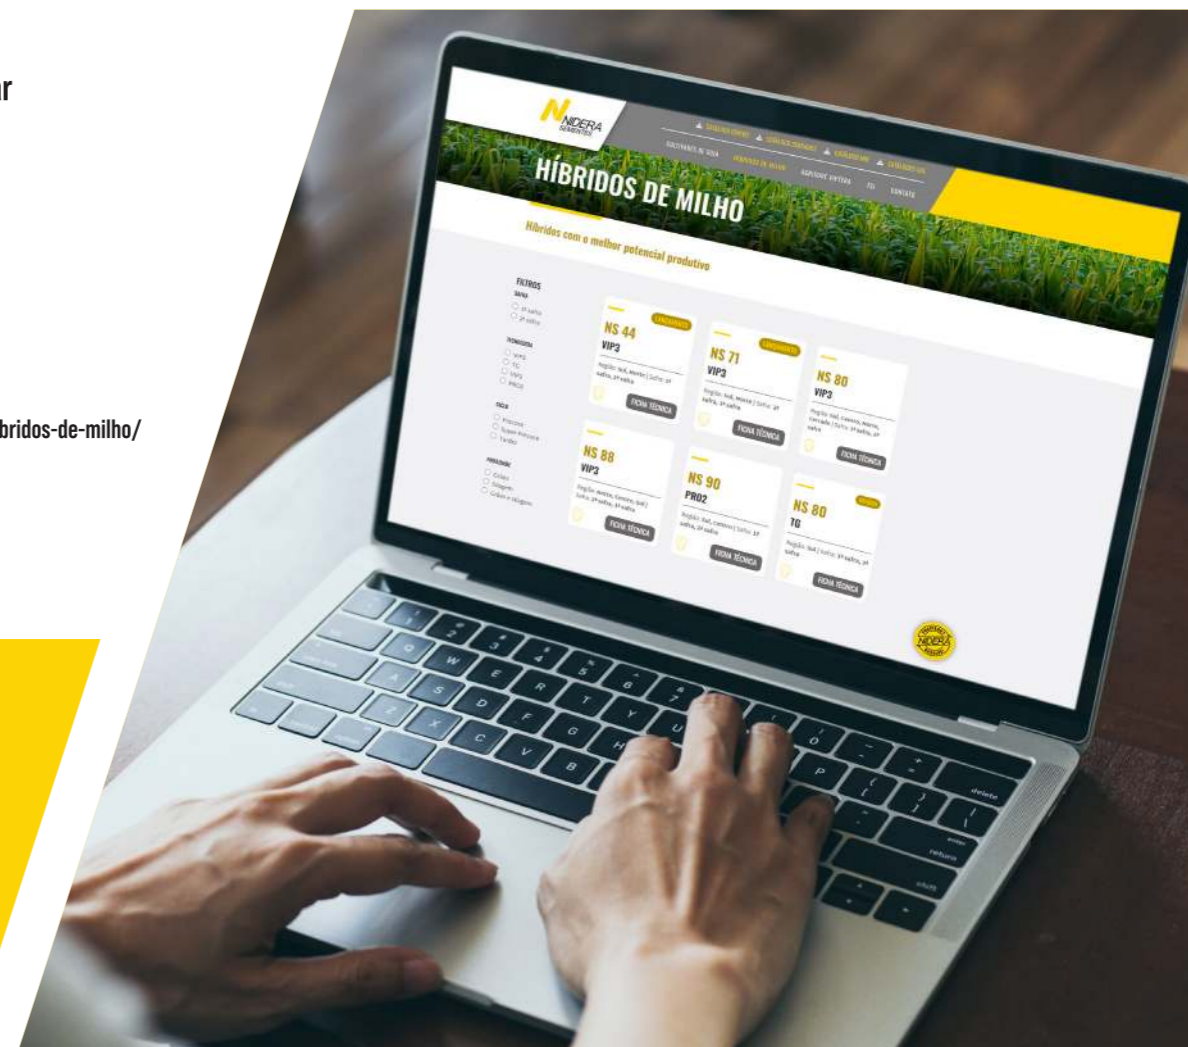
ır

íbridos-de-milho/

NIDERA SEMENTES

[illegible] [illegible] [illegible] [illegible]

CULTIVARES DE SOJA HÍBRIDOS DE MILHO AGRICULTURA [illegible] TO CONTATO

HÍBRIDOS DE MILHO

Híbridos com o melhor potencial produtivo

FILTROS

SAFRA

1ª safra

2ª safra

TECNOLOGIA

VIP3

TG

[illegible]

PRO2

CICLO

Precoce

Super Precoce

Tardio

FINALIDADE

Grãos

Silagem

Grãos e Silagem

LANÇAMENTO

NS 44

VIP3

Região: Sul, Oeste | Safra: 1ª safra, 2ª safra

FICHA TÉCNICA

LANÇAMENTO

NS 71

VIP3

Região: Sul, Oeste | Safra: 1ª safra, 2ª safra

FICHA TÉCNICA

NS 80

VIP3

Região: Sul, Centro, Norte, Cerrado | Safra: 1ª safra, 2ª safra

FICHA TÉCNICA

NS 88

VIP3

Região: Oeste, Centro, Sul | Safra: 1ª safra, 2ª safra

FICHA TÉCNICA

NS 90

PRO2

Região: Sul, Centro | Safra: 1ª safra, 2ª safra

FICHA TÉCNICA

NS 80

TG

Região: Sul | Safra: 1ª safra, 2ª safra

FICHA TÉCNICA

NIDERA